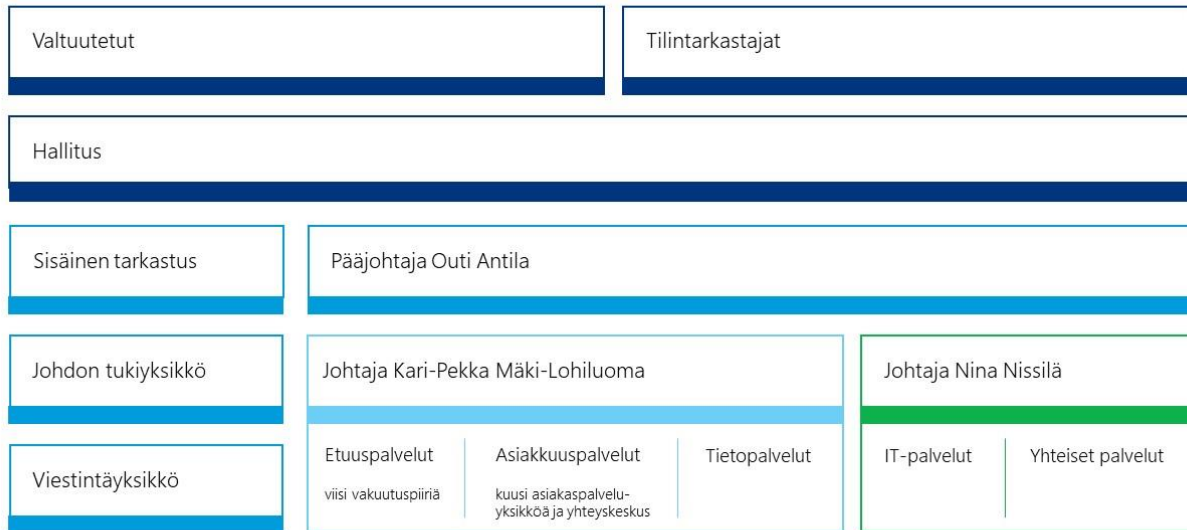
Valtuutetut

Tilintarkastajat

Hallitus

Sisäinen tarkastus

Pääjohtaja Outi Antila

Johdon tukiyksikkö

Johtaja Kari-Pekka Mäki-Lohiluoma

Johtaja Nina Nissilä

Viestintäyksikkö

Etuuspalvelut
viisi vakuutuspiiriä

Asiakkuuspalvelut
kuusi asiakaspalveluyksikköä ja yhteyskeskus

Tietopalvelut

IT-palvelut

Yhteiset palvelut